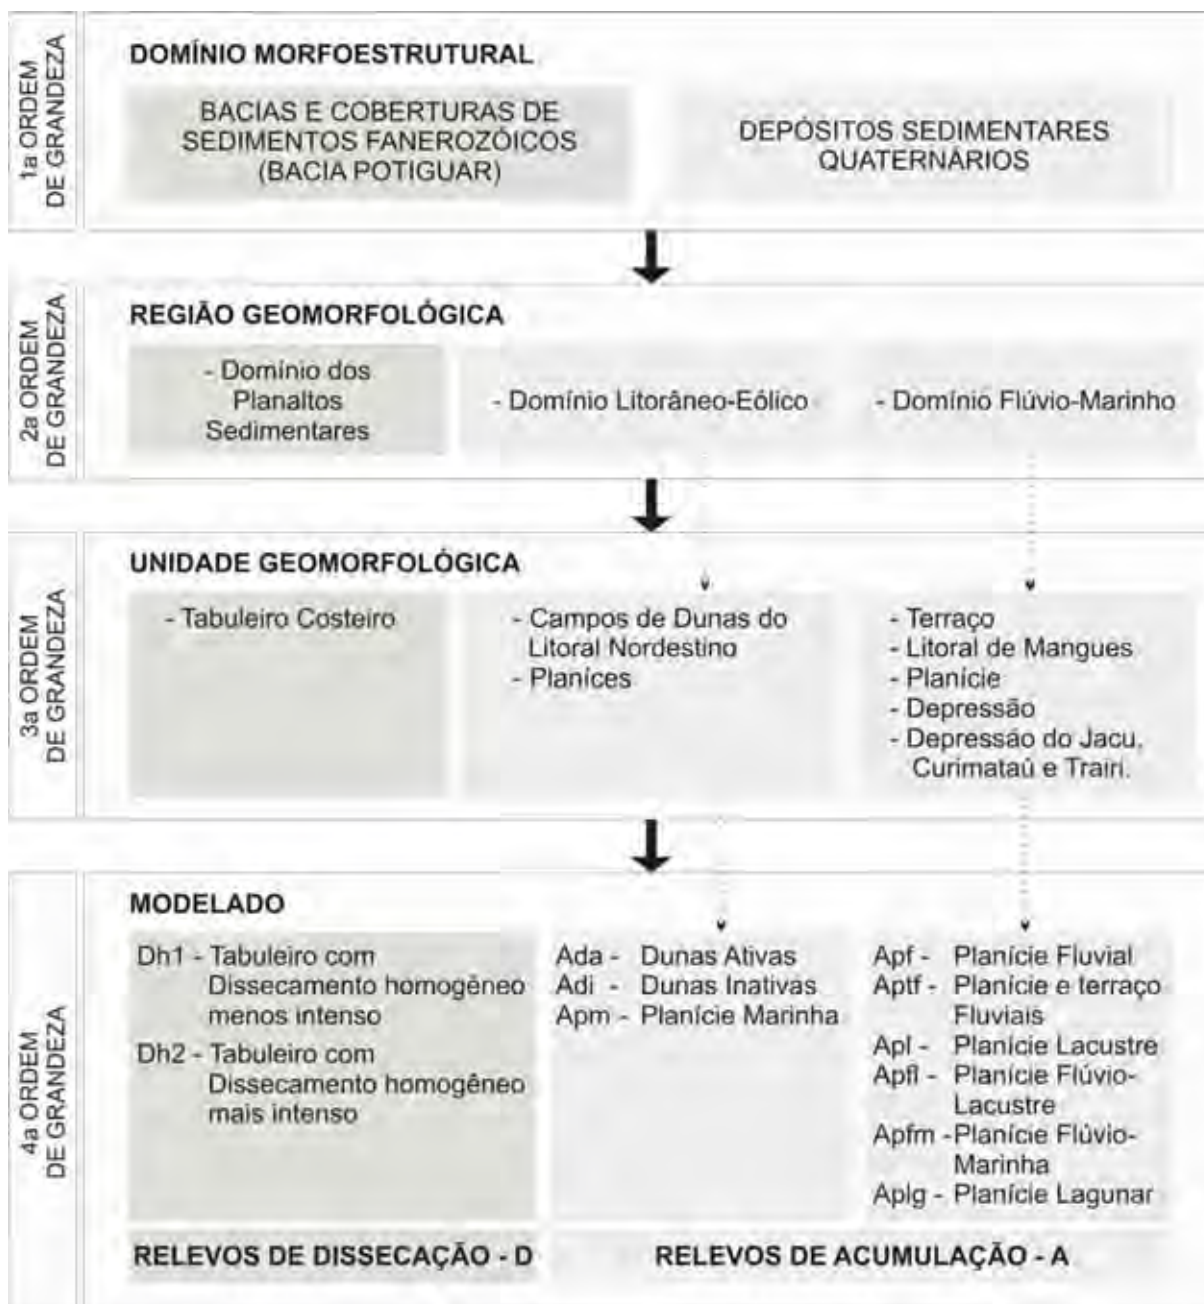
1a ORDEM DE GRANDEZA

DOMÍNIO MORFOESTRUTURAL

BACIAS E COBERTURAS DE SEDIMENTOS FANEROZÓICOS (BACIA POTIGUAR)

DEPÓSITOS SEDIMENTARES QUATERNÁRIOS

2a ORDEM DE GRANDEZA

REGIÃO GEOMORFOLÓGICA

- Domínio dos Planaltos Sedimentares

- Domínio Litorâneo-Eólico

- Domínio Flúvio-Marinho

3a ORDEM DE GRANDEZA

UNIDADE GEOMORFOLÓGICA

- Tabuleiro Costeiro

- Campos de Dunas do Litoral Nordestino
- Planíces

- Terraço
- Litoral de Mangues
- Planície
- Depressão
- Depressão do Jacu, Curimataú e Trairi.

4a ORDEM DE GRANDEZA

MODELADO

Dh1 - Tabuleiro com Dissecamento homogêneo menos intenso
Dh2 - Tabuleiro com Dissecamento homogêneo mais intenso

Ada - Dunas Ativas
Adi - Dunas Inativas
Apm - Planície Marinha

Apf - Planície Fluvial
Aptf - Planície e terraço Fluviais
Apl - Planície Lacustre
Apfl - Planície Flúvio-Lacustre
Apfm - Planície Flúvio-Marinha
Aplg - Planície Lagunar

RELEVOS DE DISSECAÇÃO - D

RELEVOS DE ACUMULAÇÃO - A